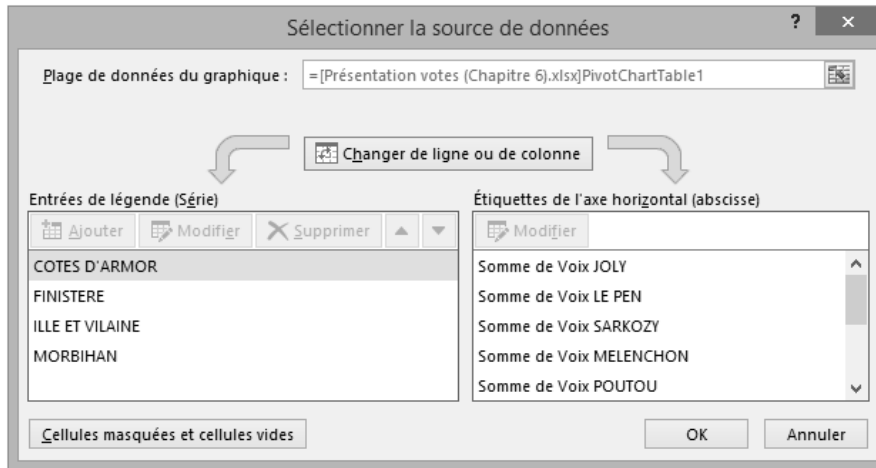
Sélectionner la source de données

?

×

Plage de données du graphique : =[Présentation votes (Chapitre 6).xlsx]PivotChartTable1

Changer de ligne ou de colonne

Entrées de légende (Série)

Ajouter Modifier Supprimer

COTES D'ARMOR
FINISTERE
ILLE ET VILAINE
MORBIHAN

Étiquettes de l'axe horizontal (abscisse)

Modifier

Somme de Voix JOLY
Somme de Voix LE PEN
Somme de Voix SARKOZY
Somme de Voix MELENCHON
Somme de Voix POUTOU

Cellules masquées et cellules vides

OK

Annuler